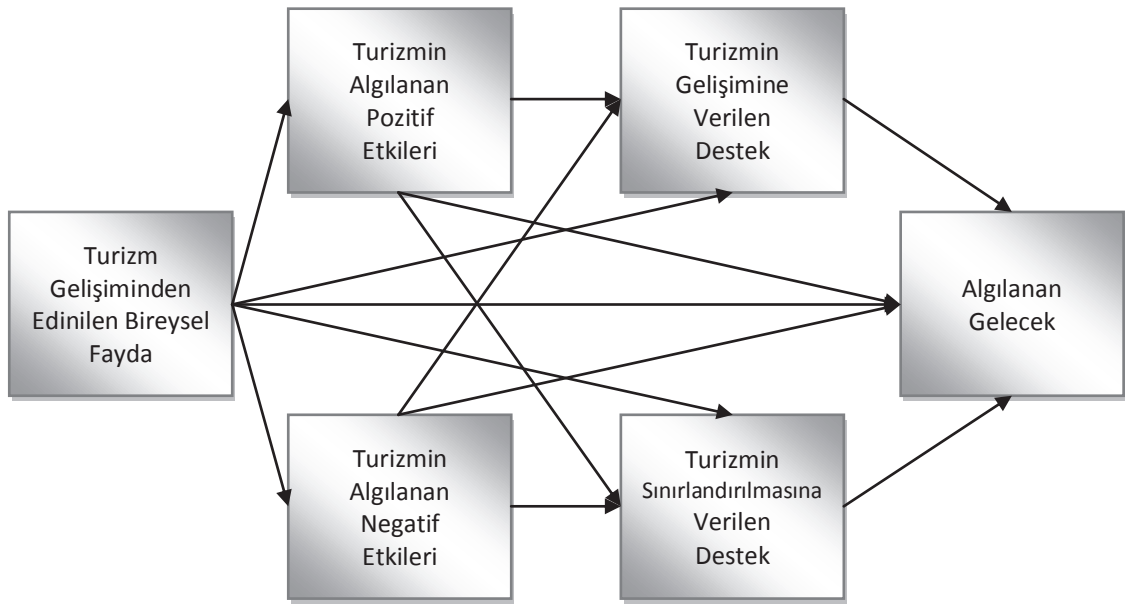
Turizmin Algılanan Pozitif Etkileri

Turizmin Gelişimine Verilen Destek

Turizm Gelişiminden Edinilen Bireysel Fayda

Algılanan Gelecek

Turizmin Algılanan Negatif Etkileri

Turizmin Sınırlandırılmasına Verilen Destek